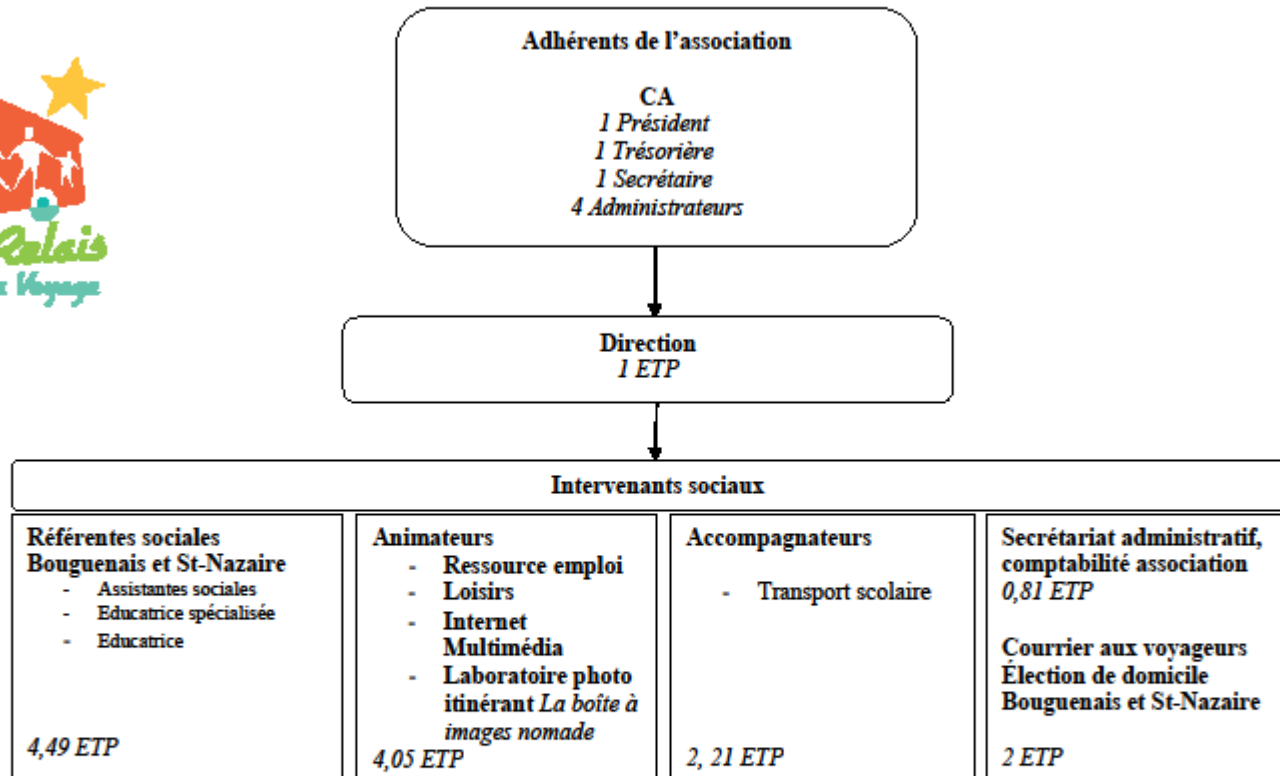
Relais
Voyage

Adhérents de l'association

CA
1 Président
1 Trésorière
1 Secrétaire
4 Administrateurs

Direction
1 ETP

Intervenants sociaux

Référentes sociales Bouguenais et St-Nazaire
- Assistantes sociales
- Educatrice spécialisée
- Educatrice

4,49 ETP

Animateurs
- Ressource emploi
- Loisirs
- Internet Multimédia
- Laboratoire photo itinérant La boîte à images nomade

4,05 ETP

Accompagnateurs
- Transport scolaire

2, 21 ETP

Secrétariat administratif, comptabilité association
0,81 ETP

Courrier aux voyageurs Élection de domicile Bouguenais et St-Nazaire

2 ETP